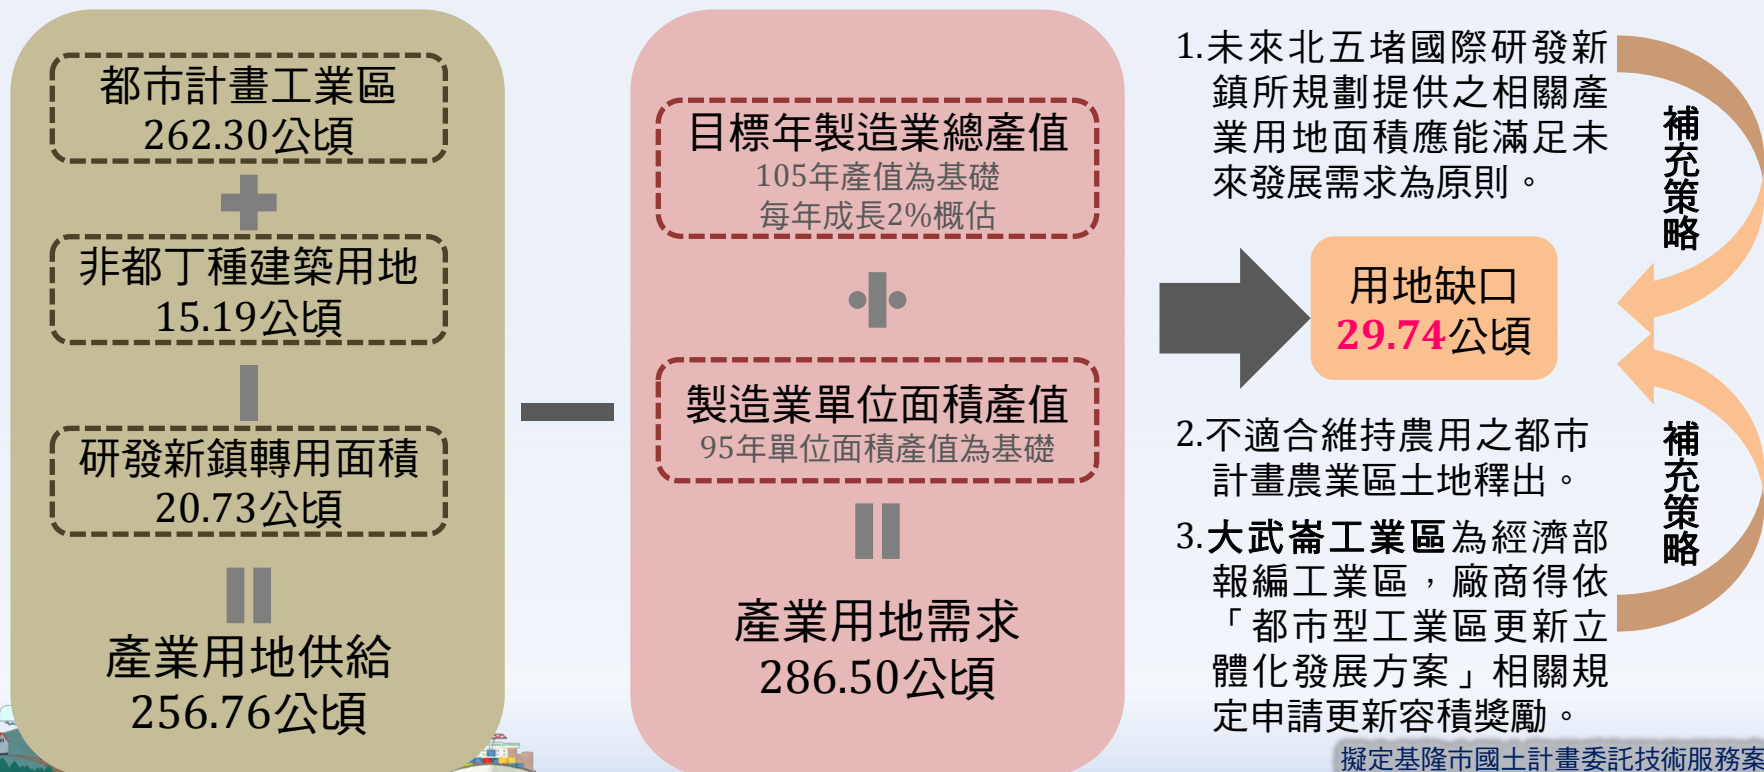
都市計畫工業區
262.30公頃

非都丁種建築用地
15.19公頃

研發新鎮轉用面積
20.73公頃

產業用地供給
256.76公頃

目標年製造業總產值
105年產值為基礎
每年成長2%概估

製造業單位面積產值
95年單位面積產值為基礎

產業用地需求
286.50公頃

用地缺口
29.74公頃

1.未來北五堵國際研發新鎮所規劃提供之相關產業用地面積應能滿足未來發展需求為原則。

補充策略

2.不適合維持農用之都市計畫農業區土地釋出。

3.大武崙工業區為經濟部報編工業區，廠商得依「都市型工業區更新立體化發展方案」相關規定申請更新容積獎勵。

補充策略

擬定基隆市國土計畫委託技術服務案